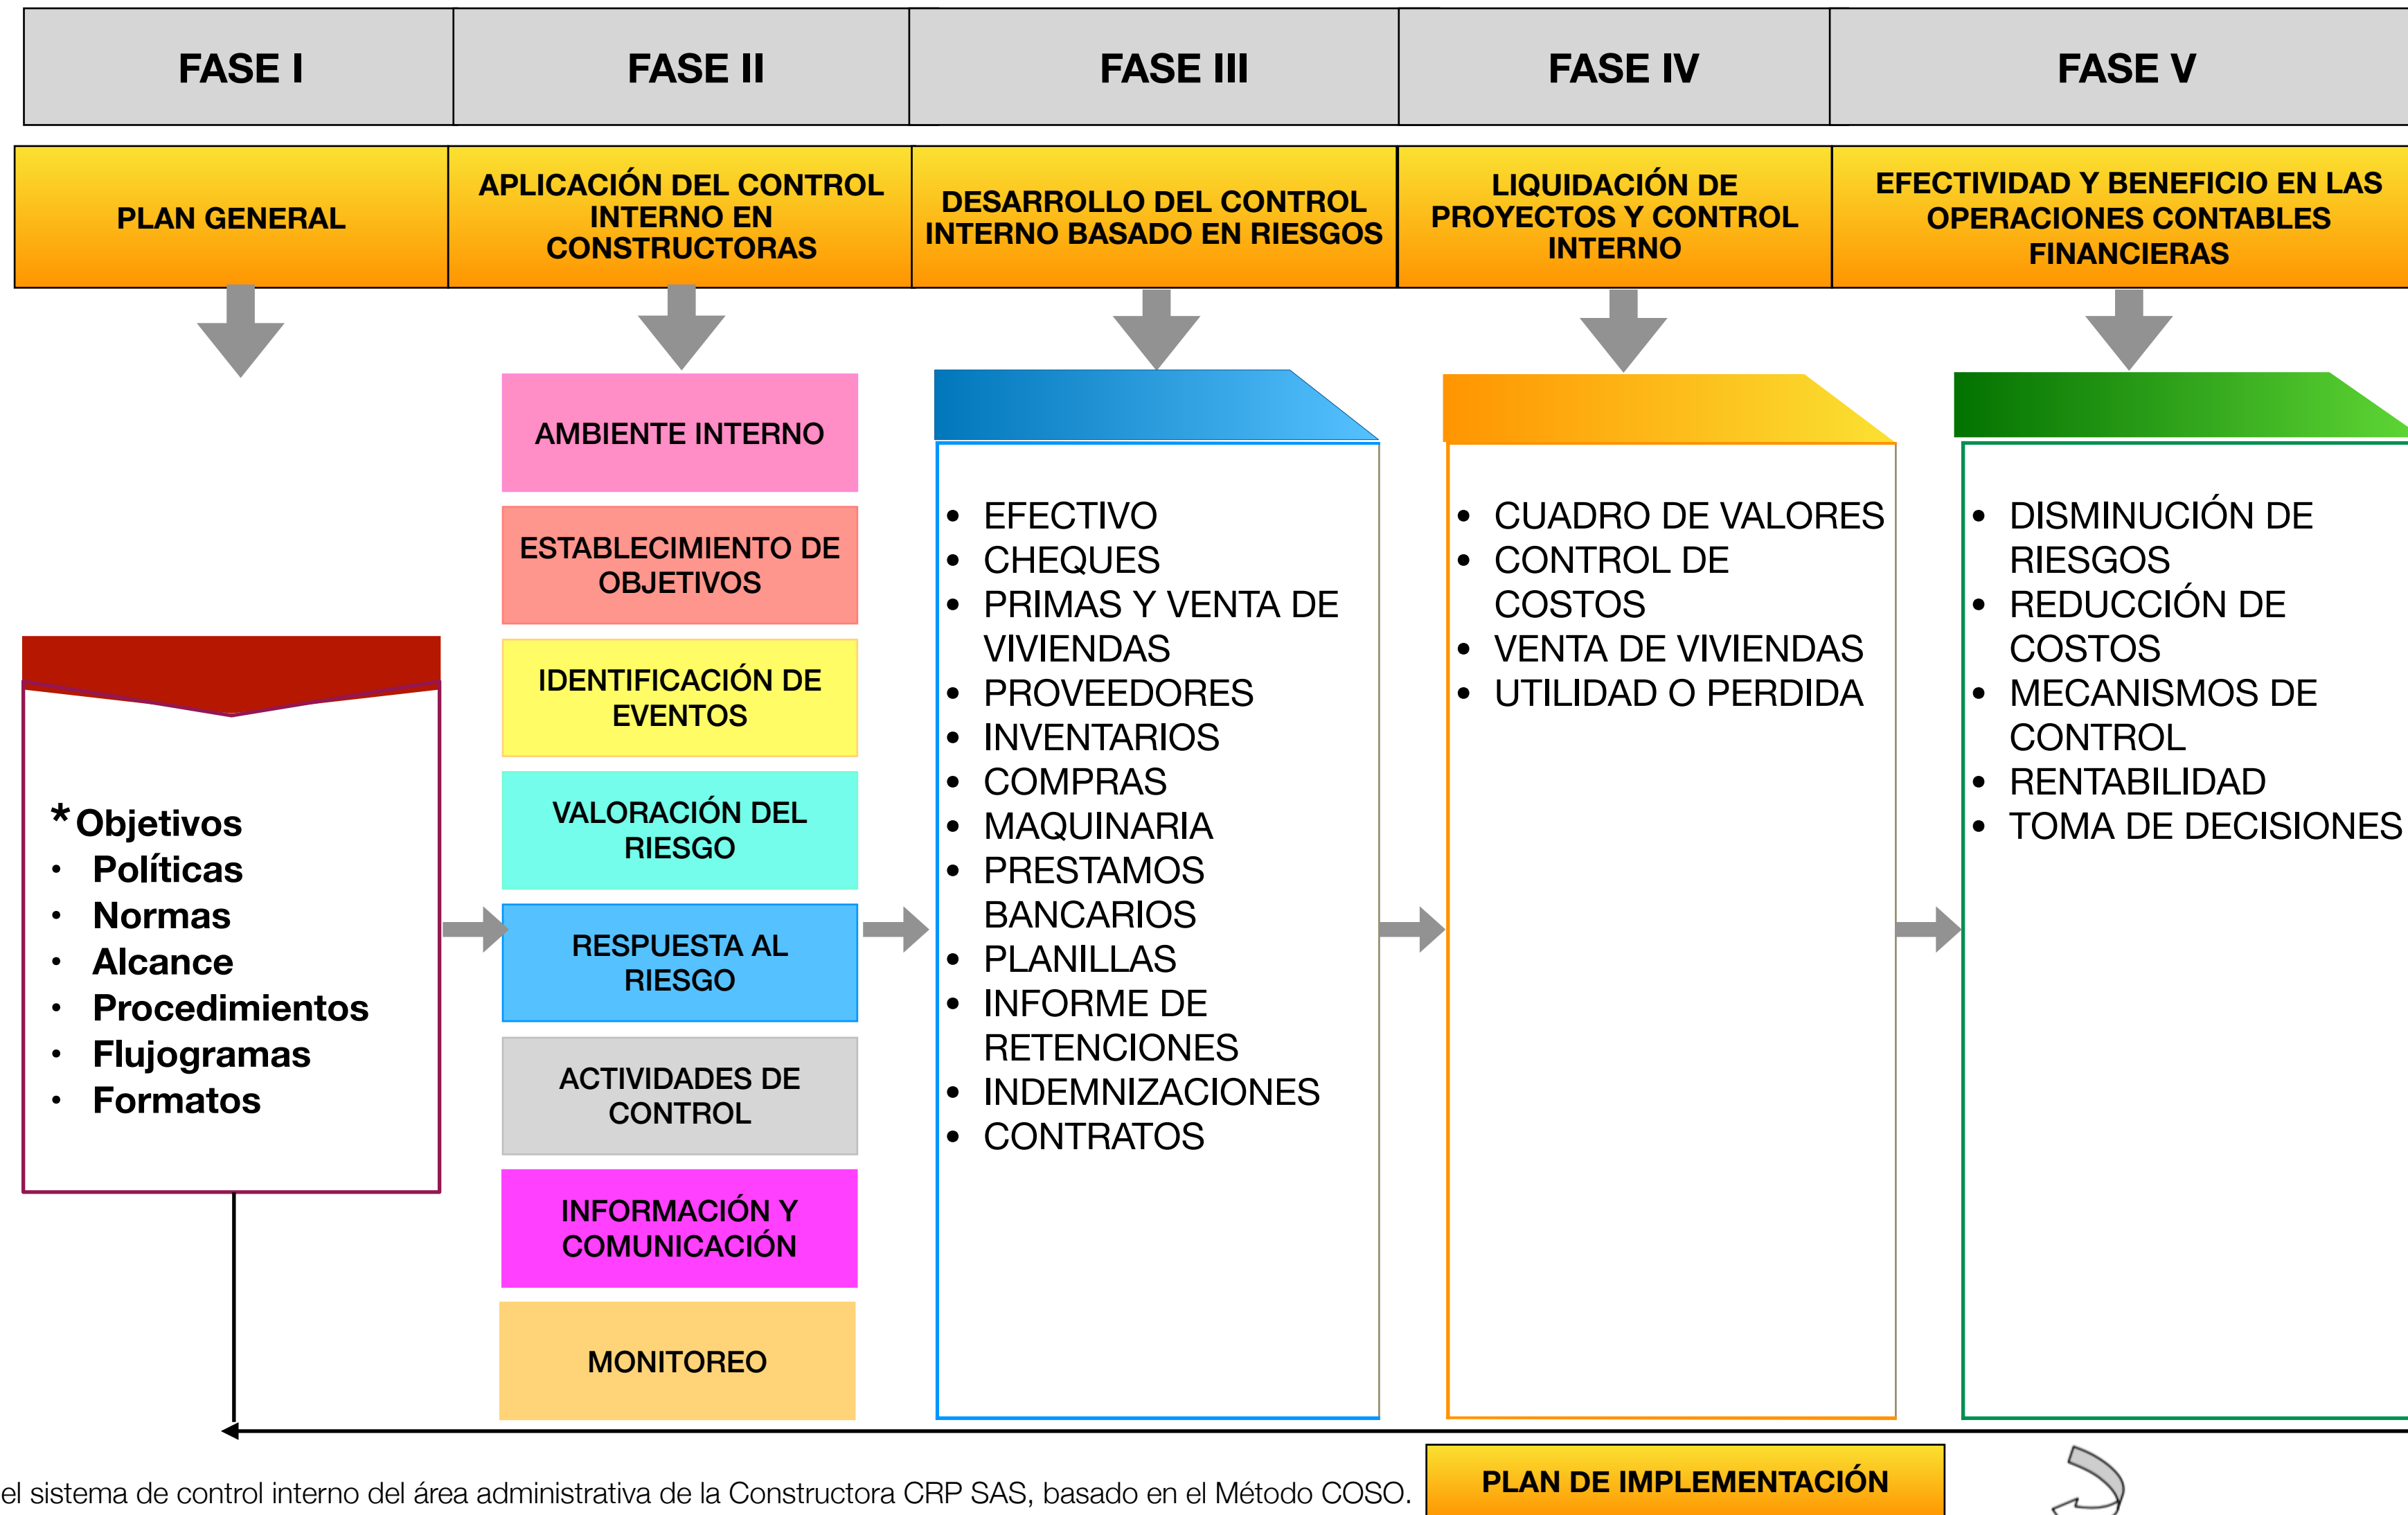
| FASE I | FASE II | FASE III | FASE IV | FASE V |
|---|---|---|---|---|
| PLAN GENERAL | APLICACIÓN DEL CONTROL INTERNO EN CONSTRUCTORAS | DESARROLLO DEL CONTROL INTERNO BASADO EN RIESGOS | LIQUIDACIÓN DE PROYECTOS Y CONTROL INTERNO | EFECTIVIDAD Y BENEFICIO EN LAS OPERACIONES CONTABLES FINANCIERAS |

AMBIENTE INTERNO

ESTABLECIMIENTO DE OBJETIVOS

IDENTIFICACIÓN DE EVENTOS

VALORACIÓN DEL RIESGO

RESPUESTA AL RIESGO

ACTIVIDADES DE CONTROL

INFORMACIÓN Y COMUNICACIÓN

MONITOREO

*Objetivos
• Políticas
• Normas
• Alcance
• Procedimientos
• Flujogramas
• Formatos

• EFECTIVO
• CHEQUES
• PRIMAS Y VENTA DE VIVIENDAS
• PROVEEDORES
• INVENTARIOS
• COMPRAS
• MAQUINARIA
• PRESTAMOS BANCARIOS
• PLANILLAS
• INFORME DE RETENCIONES
• INDEMNIZACIONES
• CONTRATOS

• CUADRO DE VALORES
• CONTROL DE COSTOS
• VENTA DE VIVIENDAS
• UTILIDAD O PERDIDA

• DISMINUCIÓN DE RIESGOS
• REDUCCIÓN DE COSTOS
• MECANISMOS DE CONTROL
• RENTABILIDAD
• TOMA DE DECISIONES

el sistema de control interno del área administrativa de la Constructora CRP SAS, basado en el Método COSO.

PLAN DE IMPLEMENTACIÓN